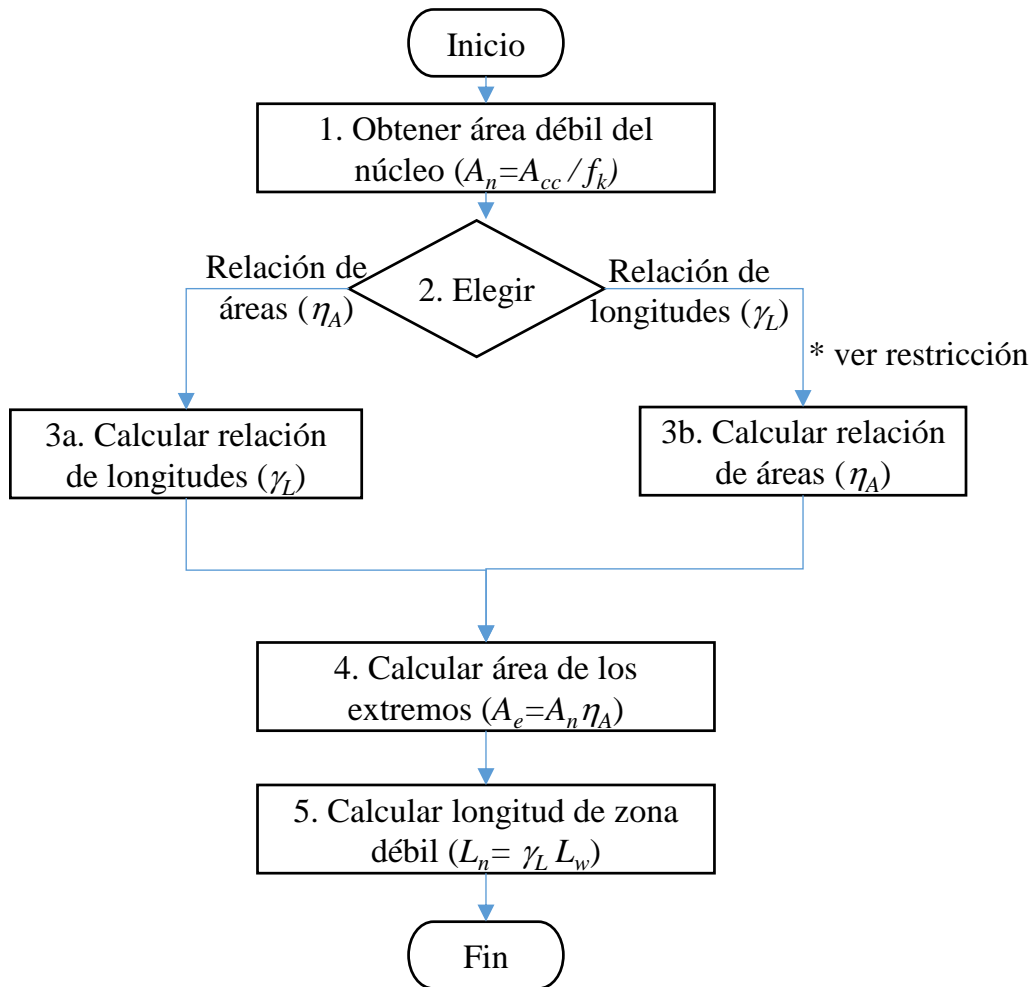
Inicio

1. Obtener área débil del núcleo ($A_n$=$A_{cc}$ / $f_k$)

Relación de áreas ($\eta_A$)

2. Elegir

Relación de longitudes ($\gamma_L$)

* ver restricción

3a. Calcular relación de longitudes ($\gamma_L$)

3b. Calcular relación de áreas ($\eta_A$)

4. Calcular área de los extremos ($A_e$=$A_n \eta_A$)

5. Calcular longitud de zona débil ($L_n$= $\gamma_L$ $L_w$)

Fin